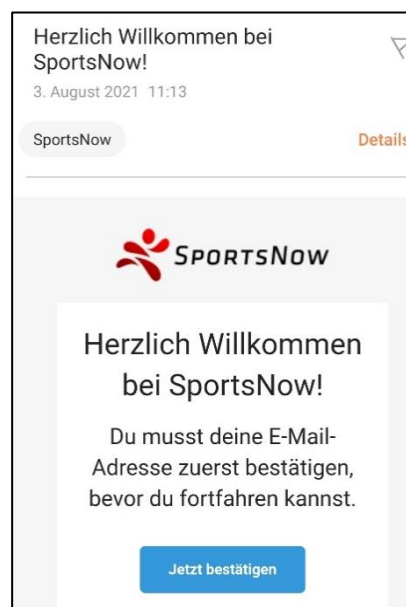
Herzlich Willkommen bei SportsNow!

3. August 2021 11:13

SportsNow

Details

SportsNow

Herzlich Willkommen bei SportsNow!

Du musst deine E-Mail-Adresse zuerst bestätigen, bevor du fortfahren kannst.

Jetzt bestätigen